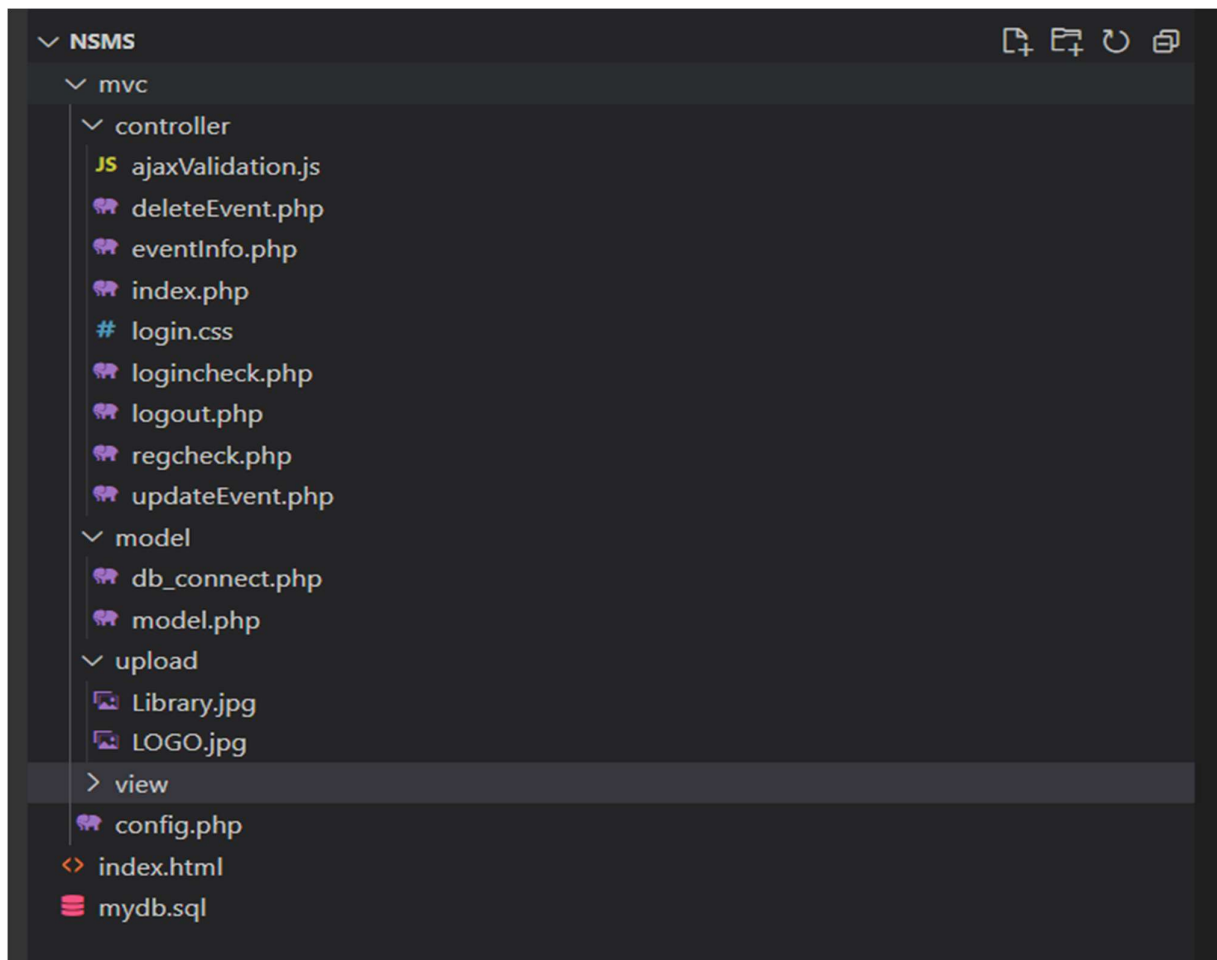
NSMS
mvc
controller
JS ajaxValidation.js
deleteEvent.php
eventInfo.php
index.php
# login.css
logincheck.php
logout.php
regcheck.php
updateEvent.php
model
db_connect.php
model.php
upload
Library.jpg
LOGO.jpg
view
config.php
index.html
mydb.sql